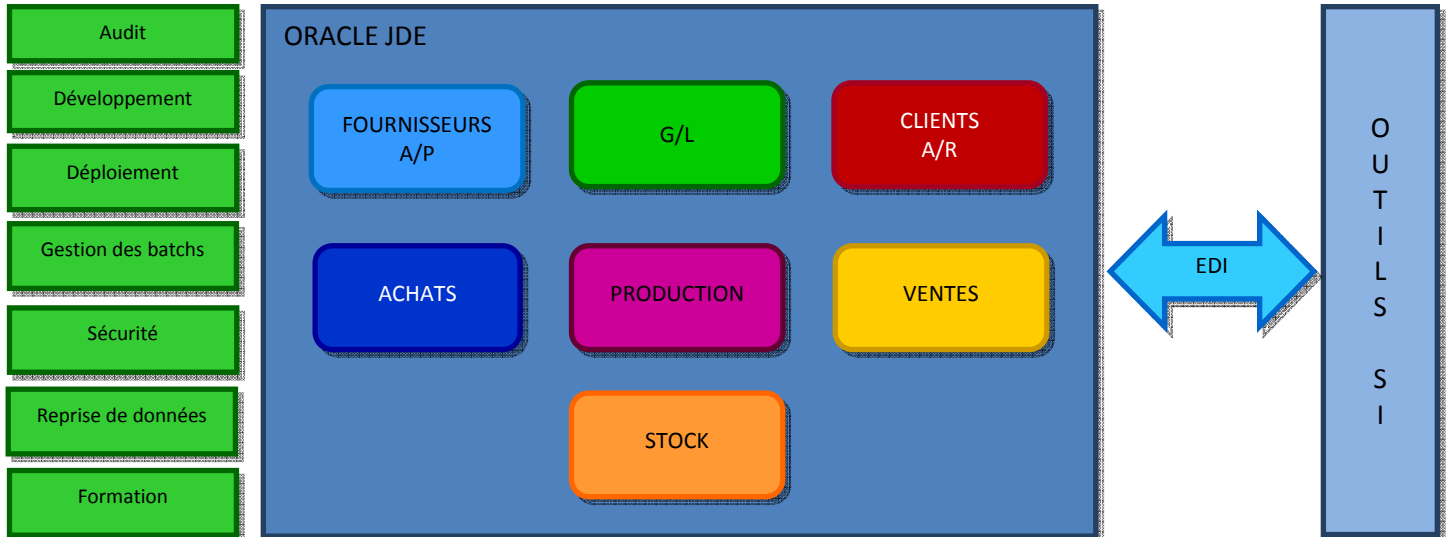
Audit

Développement

Déploiement

Gestion des batchs

Sécurité

Reprise de données

Formation

ORACLE JDE

FOURNISSEURS
A/P

G/L

CLIENTS
A/R

ACHATS

PRODUCTION

VENTES

STOCK

EDI

O
U
T
I
L
S

S
I